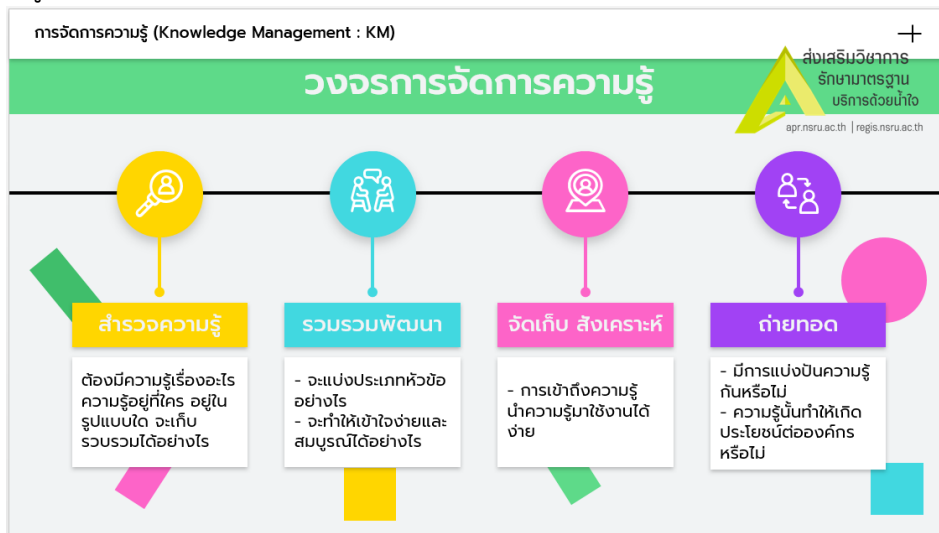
การจัดการความรู้ (Knowledge Management : KM)

+

วงจรการจัดการความรู้

ส่งเสริมวิชาการ
รักษามาตรฐาน
บริการด้วยน้ำใจ

apr.nsru.ac.th | regis.nsru.ac.th

สำรวจความรู้

ต้องมีความรู้เรื่องอะไร ความรู้อยู่ที่ใคร อยู่ในรูปแบบใด จะเก็บรวบรวมได้อย่างไร

รวมรวมพัฒนา

- จะแบ่งประเภทหัวข้ออย่างไร
- จะทำให้เข้าใจง่ายและสมบูรณ์ได้อย่างไร

จัดเก็บ สังเคราะห์

- การเข้าถึงความรู้ นำความรู้มาใช้งานได้ง่าย

ถ่ายทอด

- มีการแบ่งปันความรู้กันหรือไม่
- ความรู้นั้นทำให้เกิดประโยชน์ต่อองค์กรหรือไม่